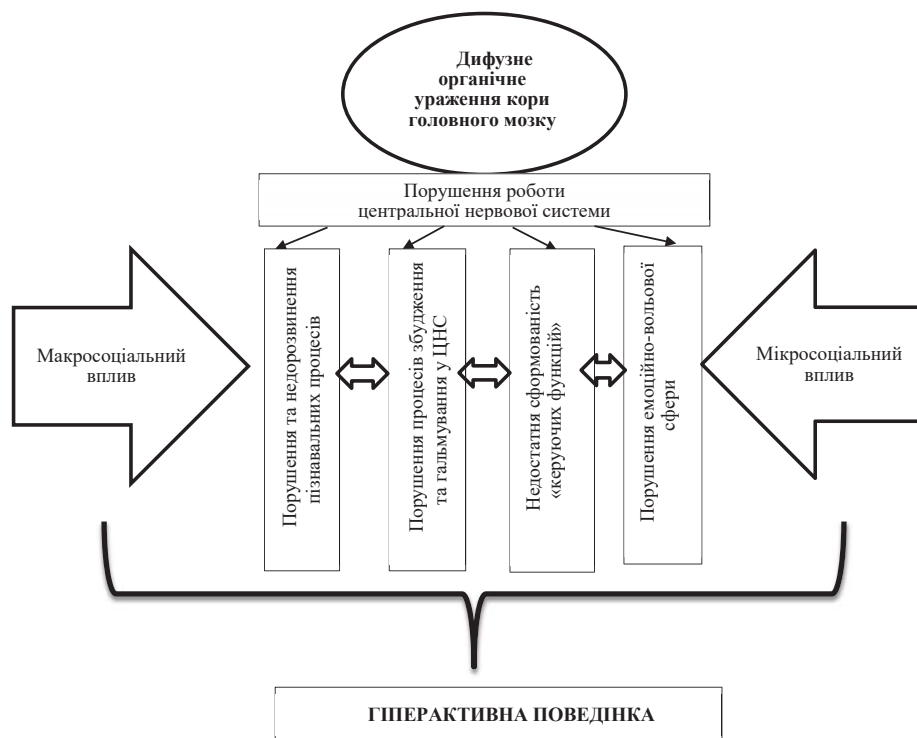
Дифузне органічне ураження кори головного мозку

Порушення роботи центральної нервової системи

Макросоціальний вплив

Порушення та недорозвинення пізнавальних процесів

Порушення процесів збудження та гальмування у ЦНС

Недостатня сформованість «керуючих функцій»

Порушення емоційно-вольової сфери

Мікросоціальний вплив

ГІПЕРАКТИВНА ПОВЕДІНКА